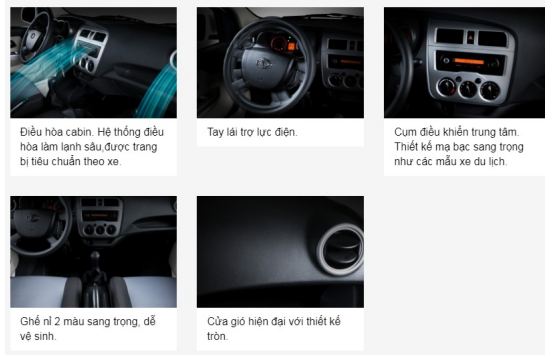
Điều hòa cabin. Hệ thống điều hòa làm lạnh sâu,được trang bị tiêu chuẩn theo xe.

Tay lái trợ lực điện.

Cụm điều khiển trung tâm. Thiết kế mạ bạc sang trọng như các mẫu xe du lịch.

Ghế nỉ 2 màu sang trọng, dễ vệ sinh.

Cửa gió hiện đại với thiết kế tròn.